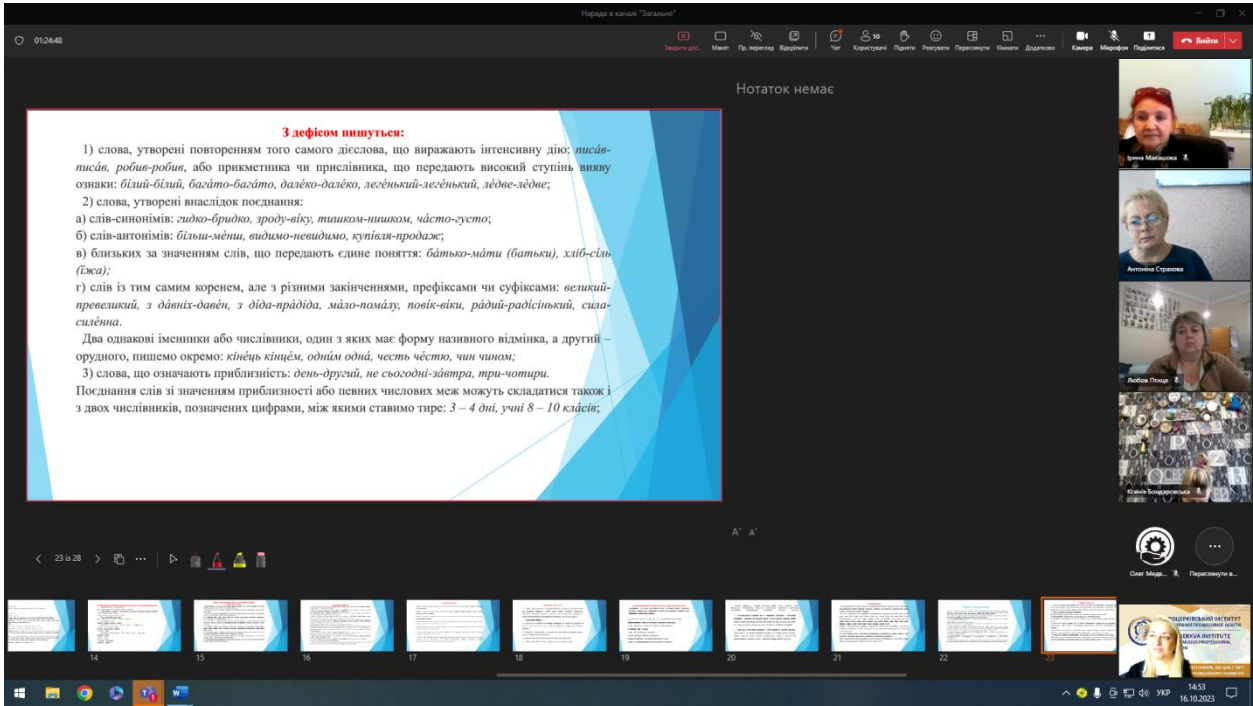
Нарада в каналі "Загальне"

01:24:48

Закрити дос... Макет Пр. перегляд Відкріпити Чат Користувачі 10 Підняти Реагувати Переглянути Кімнати Додатково Камера Мікрофон Поділитися Вийти

Нотаток немає

З дефісом пишуться:

1) слова, утворені повторенням того самого дієслова, що виражають інтенсивну дію: *писáв-писáв, робив-робив*, або прикметника чи прислівника, що передають високий ступінь вияву ознаки: *білий-білий, багáто-багáто, далéко-далéко, легéнький-легéнький, лéдве-лéдве*;

2) слова, утворені внаслідок поєднання:

а) слів-синонімів: *гидко-бридко, зроду-віку, тишком-нишком, чáсто-густо*;

б) слів-антонімів: *більш-мéнш, видимо-невидимо, купівля-продаж*;

в) близьких за значенням слів, що передають єдине поняття: *бáтько-мáти (батьки), хліб-сіль (їжа);*

г) слів із тим самим коренем, але з різними закінченнями, префіксами чи суфіксами: *великий-превеликий, з дáвніх-давéн, з діда-прáдіда, мáло-помáлу, повік-віки, рáдий-радісінький, сила-силéнна.*

Два однакові іменники або числівники, один з яких має форму називного відмінка, а другий – орудного, пишемо окремо: *кінéць кінцéм, одни́м однá, честь чéстю, чин чином;*

3) слова, що означають приблизність: *день-другий, не сьогодні-зáвтра, три-чотири.*

Поєднання слів зі значенням приблизності або певних числових меж можуть складатися також і з двох числівників, позначених цифрами, між якими ставимо тире: *3 – 4 дні, учні 8 – 10 клáсів*;

Ірина Макашова
Антоніна Страхова
Любов Птиця
Ксенія Бондаровська
Олег Меде...
Переглянути в...

23 із 28

14 15 16 17 18 19 20 21 22 23

УКР 14:53 16.10.2023